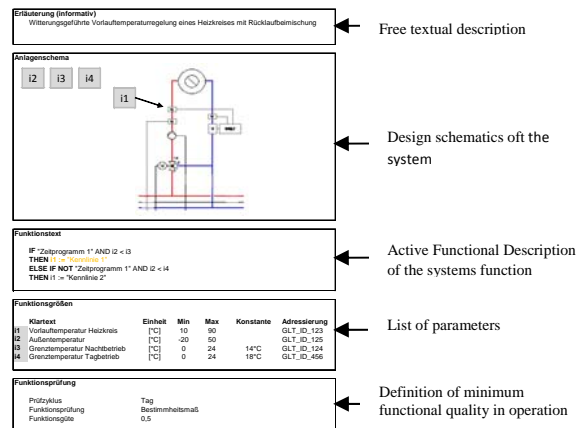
Erläuterung (informativ)
Witterungsgeführte Vorlauftemperaturregelung eines Heizkreises mit Rücklaufbeimischung

Free textual description

Anlagenschema

i2 i3 i4

i1

Design schematics oft the system

Funktionstext

IF "Zeitprogramm 1" AND i2 < i3
THEN i1 := "Kennlinie 1"
ELSE IF NOT "Zeitprogramm 1" AND i2 < i4
THEN i1 := "Kennlinie 2"

Active Functional Description of the systems function

Funktionsgrößen

| | Klartext | Einheit | Min | Max | Konstante | Adressierung |
|---|---|---|---|---|---|---|
| i1 | Vorlauftemperatur Heizkreis | [°C] | 10 | 90 | | GLT_ID_123 |
| i2 | Außentemperatur | [°C] | -20 | 50 | | GLT_ID_125 |
| i3 | Grenztemperatur Nachtbetrieb | [°C] | 0 | 24 | 14°C | GLT_ID_124 |
| i4 | Grenztemperatur Tagbetrieb | [°C] | 0 | 24 | 18°C | GLT_ID_456 |

List of parameters

Funktionsprüfung

Prüfzyklus Tag
Funktionsprüfung Bestimmheitsmaß
Funktionsgüte 0,5

Definition of minimum functional quality in operation